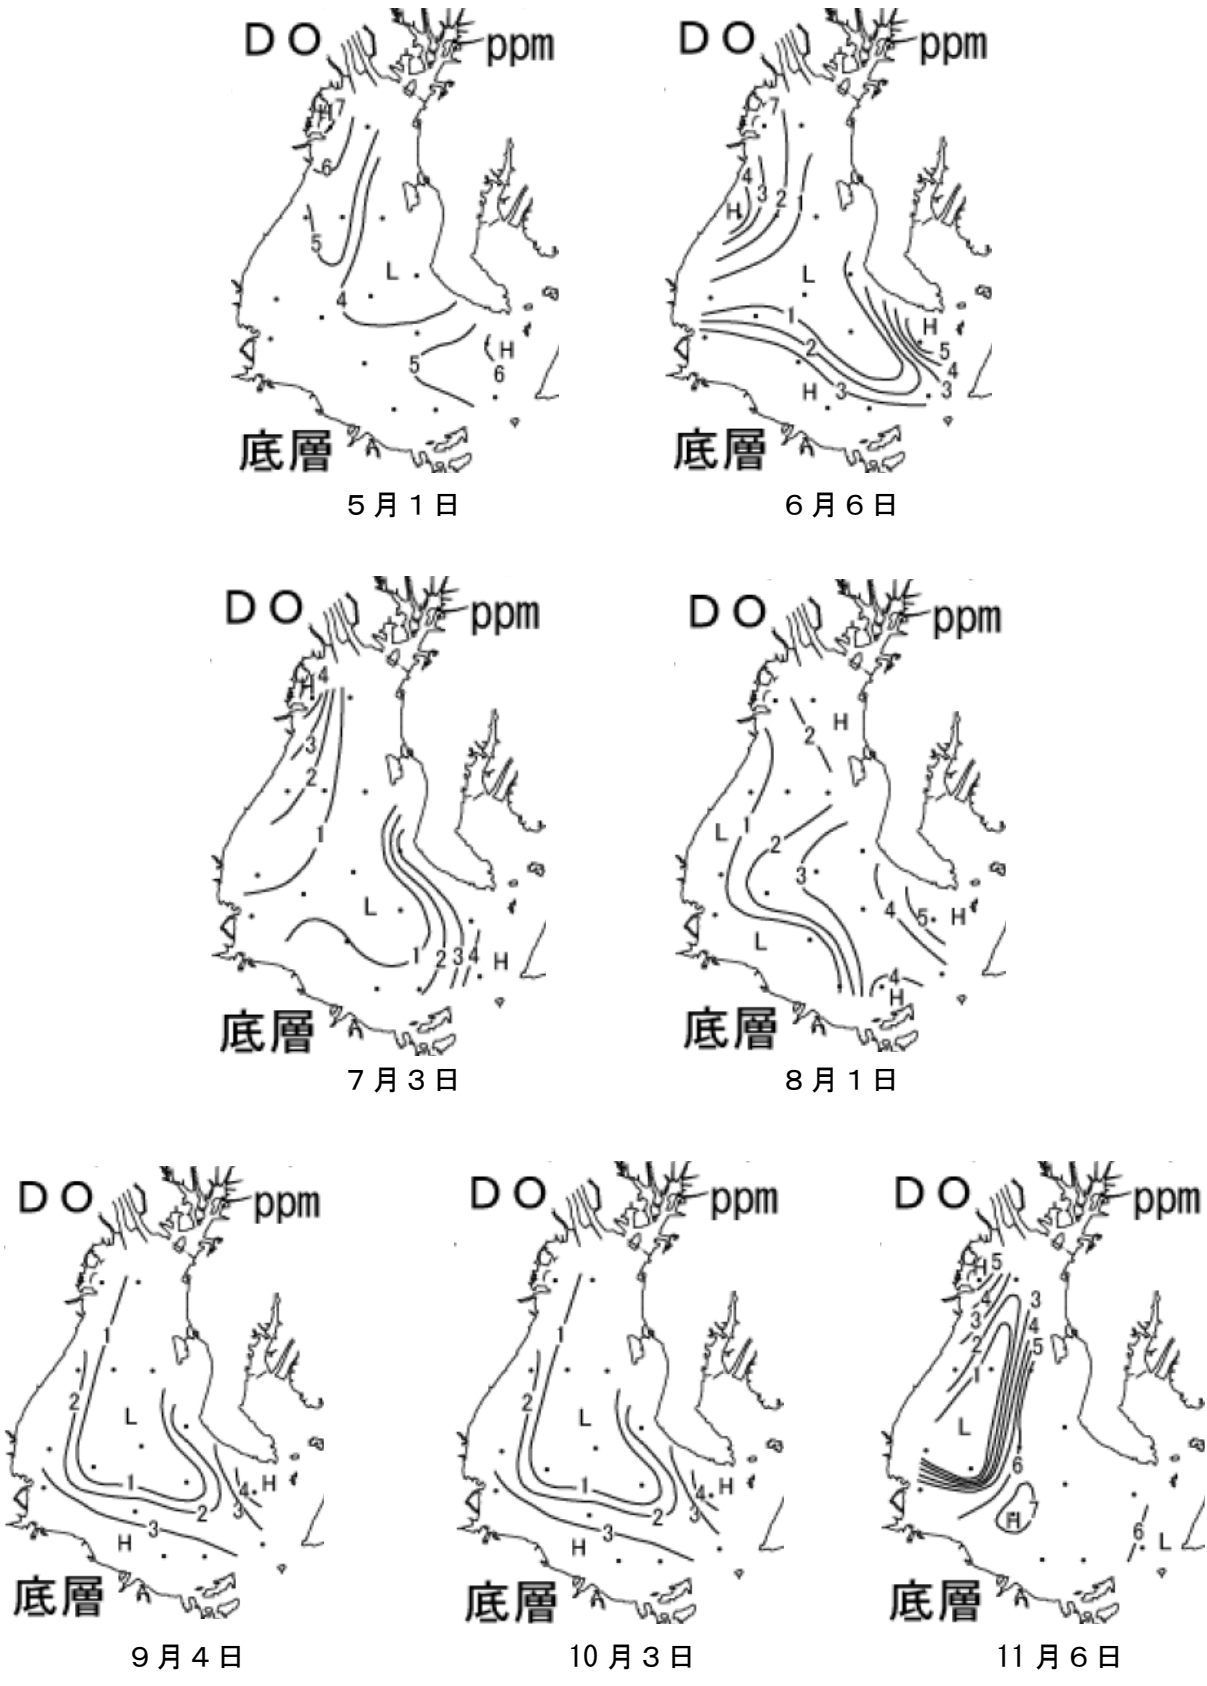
DO ppm
H 7
6
5
L
4
5
H
6
底層
5月1日

DO ppm
7
4 3 2 1
H
L
1
H
2
5
4
H 3
3
底層
6月6日

DO ppm
H 4
3
2
1
L
1 2 3 4 H
底層
7月3日

DO ppm
H
2
L 1
2
3
L
4
5 H
4
H
底層
8月1日

DO ppm
1
2
L
1
2
4 H
3
3
H
底層
9月4日

DO ppm
1
2
L
1
2
4 H
3
3
H
底層
10月3日

DO ppm
H 5
4
3
2
1
3
4
5
L
6
H
6 L
底層
11月6日